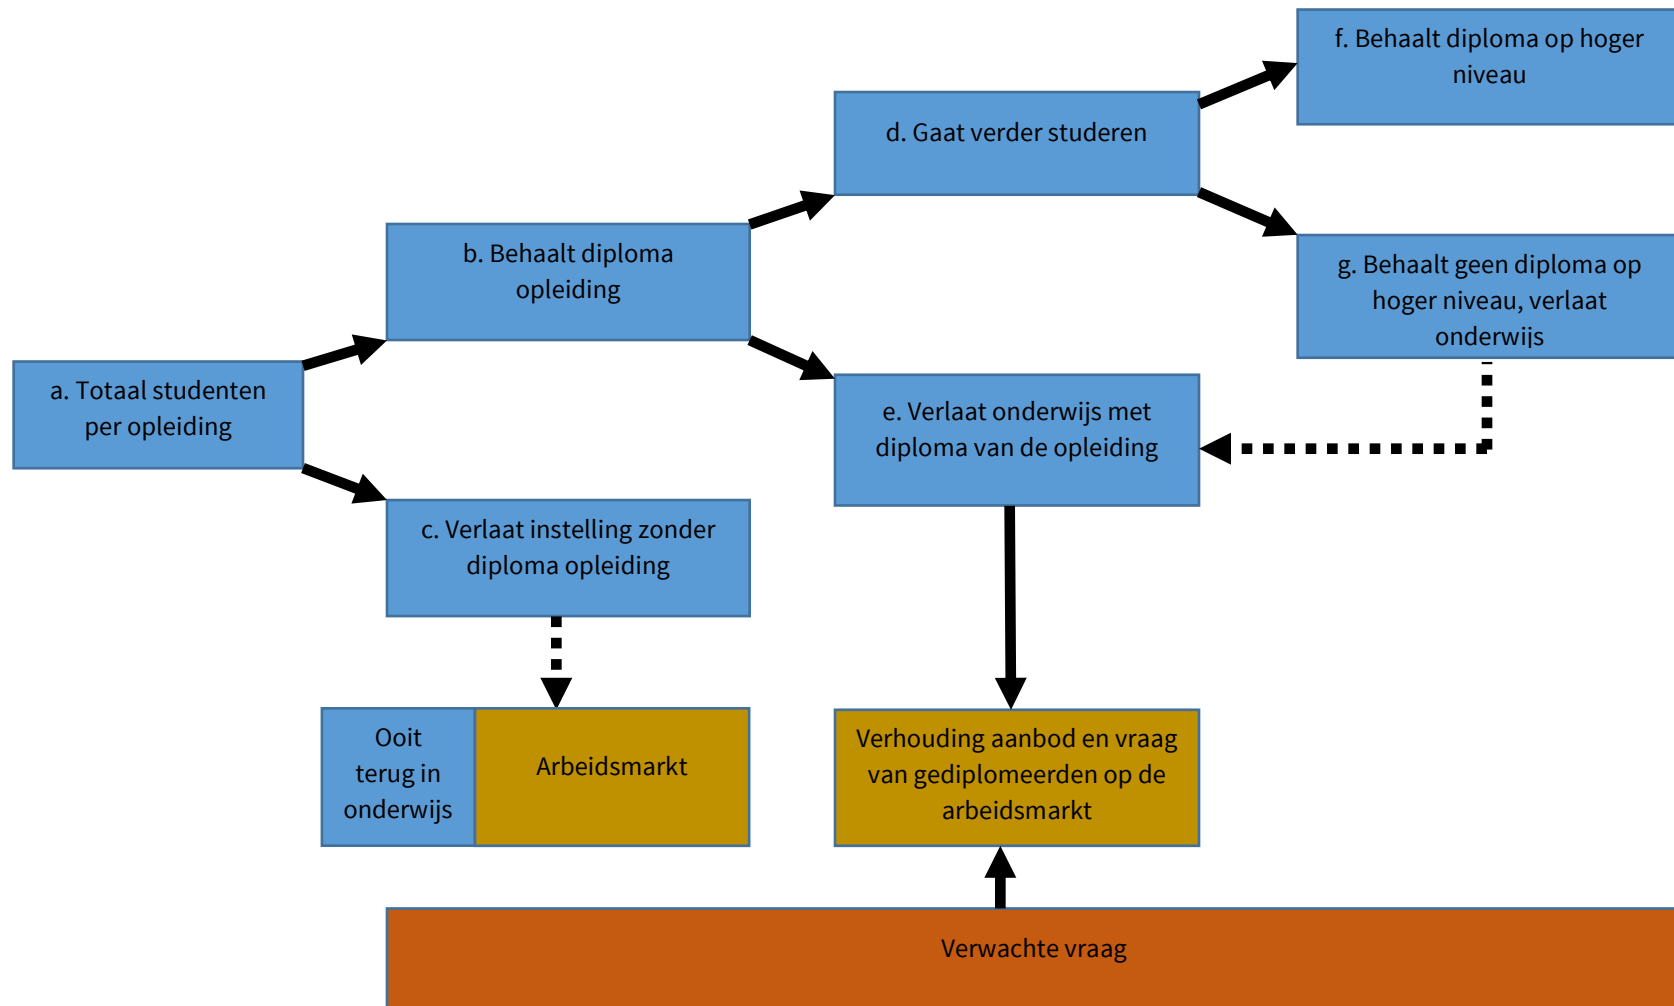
f. Behaalt diploma op hoger niveau

d. Gaat verder studeren

g. Behaalt geen diploma op hoger niveau, verlaat onderwijs

b. Behaalt diploma opleiding

a. Totaal studenten per opleiding

e. Verlaat onderwijs met diploma van de opleiding

c. Verlaat instelling zonder diploma opleiding

Ooit terug in onderwijs

Arbeidsmarkt

Verhouding aanbod en vraag van gediplomeerden op de arbeidsmarkt

Verwachte vraag